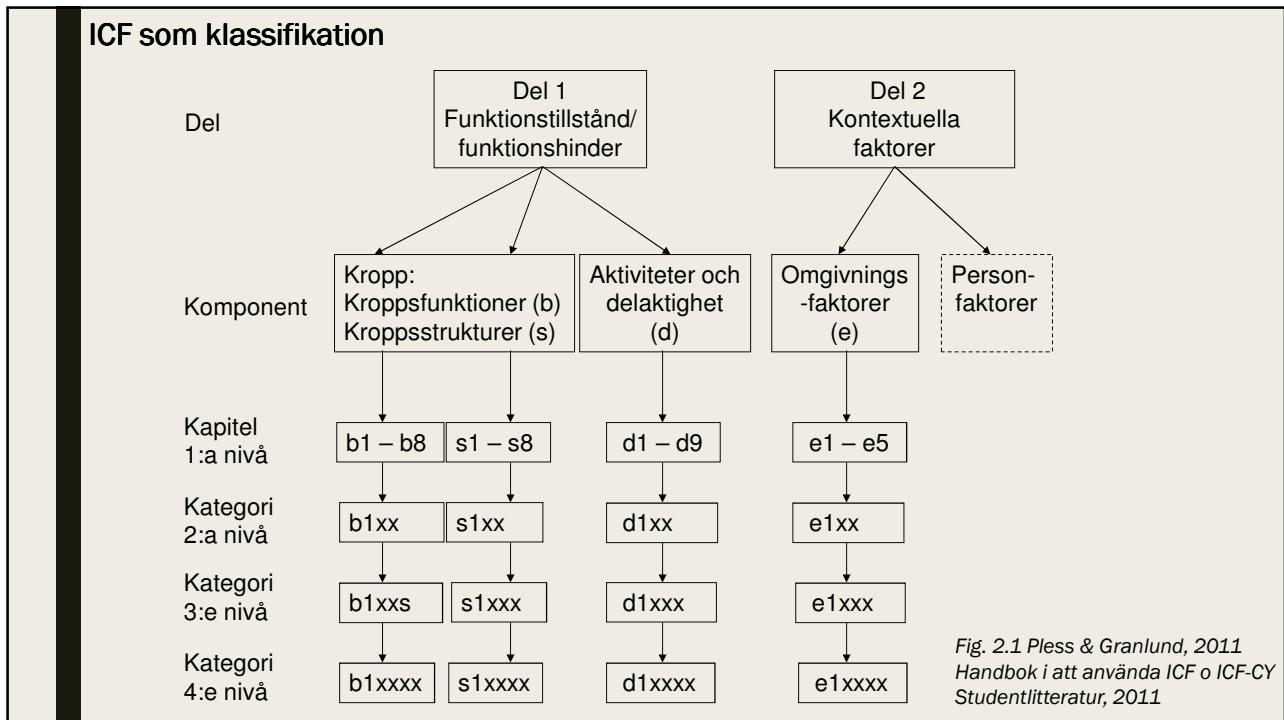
ICF som klassifikation

Del

Del 1
Funktionstillstånd/
funktionshinder

Del 2
Kontextuella
faktorer

Komponent

Kropp:
Kroppsfunktioner (b)
Kroppsstrukturer (s)

Aktiviteter och
delaktighet
(d)

Omgivnings
-faktorer
(e)

Person-
faktorer

Kapitel
1:a nivå

b1 – b8

s1 – s8

d1 – d9

e1 – e5

Kategori
2:a nivå

b1xx

s1xx

d1xx

e1xx

Kategori
3:e nivå

b1xxs

s1xxx

d1xxx

e1xxx

Kategori
4:e nivå

b1xxxx

s1xxxx

d1xxxx

e1xxxx

Fig. 2.1 Pless & Granlund, 2011
Handbok i att använda ICF o ICF-CY
Studentlitteratur, 2011